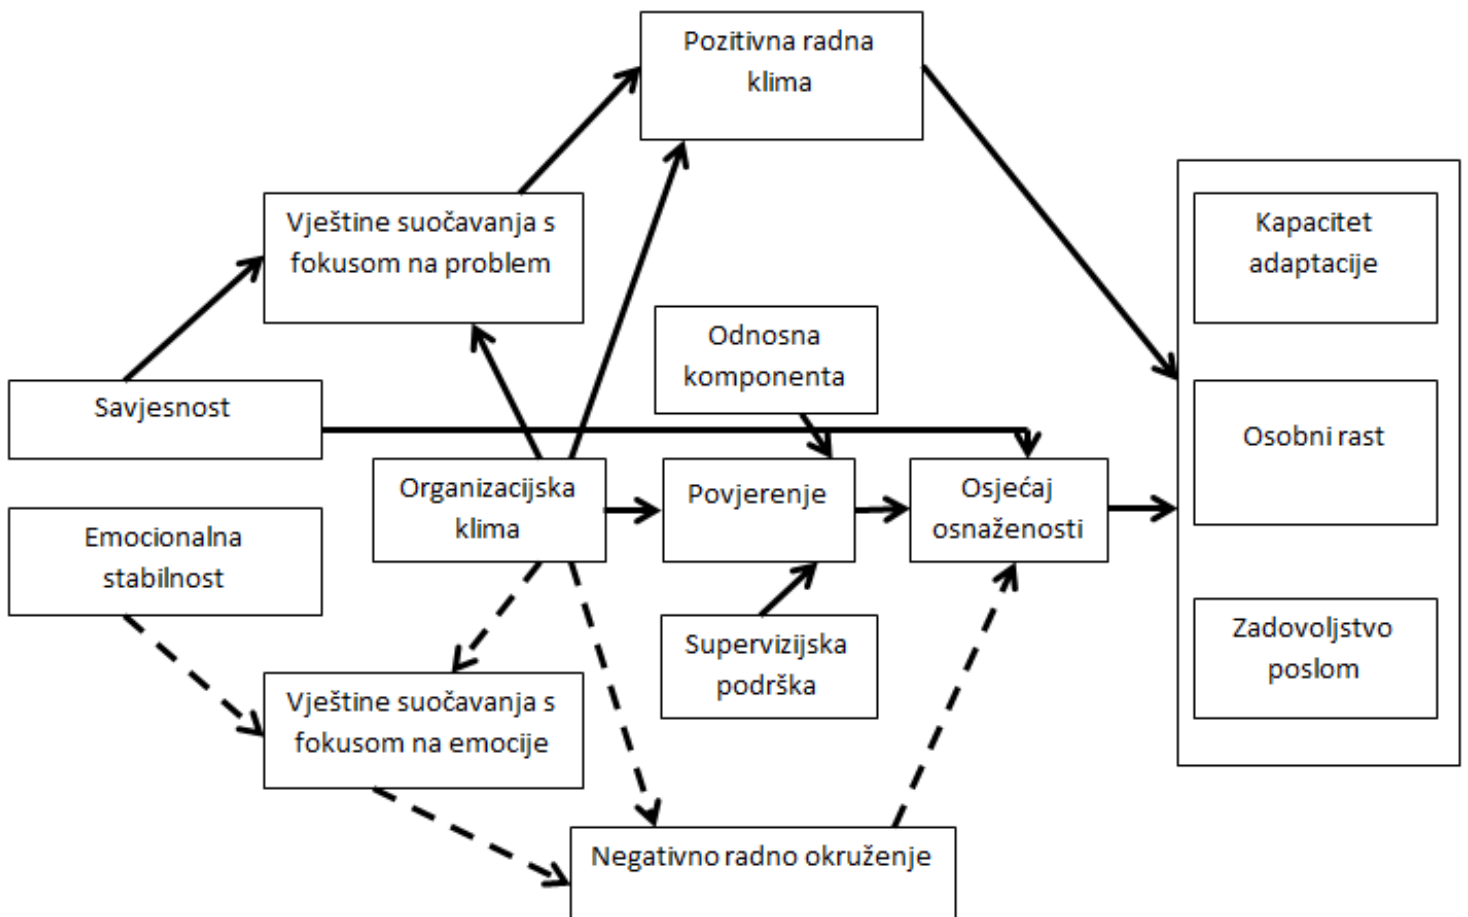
Pozitivna radna klima

Vještine suočavanja s fokusom na problem

Kapacitet adaptacije

Odnosna komponenta

Savjesnost

Osobni rast

Organizacijska klima

Povjerenje

Osjećaj osnaženosti

Emocionalna stabilnost

Supervizijska podrška

Zadovoljstvo poslom

Vještine suočavanja s fokusom na emocije

Negativno radno okruženje